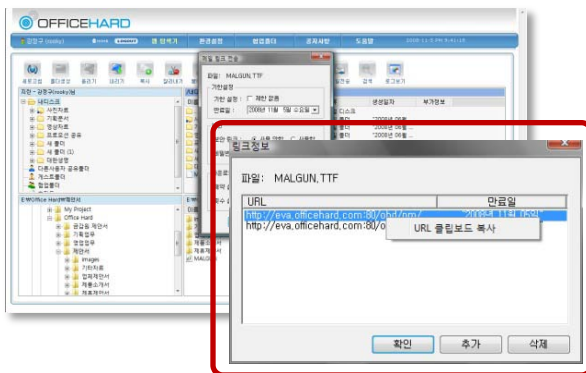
OFFICEHARD

링크정보

파일: MALGUN.TTF

| URL | 만료일 |
|---|---|
| http://eva.officehard.com:80/pbd/pm/ | 2008년 11월 06일 |
| http://eva.officehard.com:80/ | |

URL 클립보드 복사

확인
추가
삭제

파일: MALGUN.TTF
기한설정
기한 설정 : 제한 없음
만료일 : 2008년 11월 5일 수요일

My Project
Office Hard
images